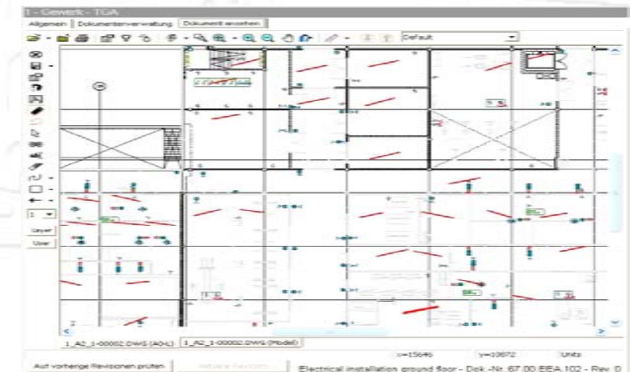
1 - Gewerk - TGA
Allgemein | Dokumentenverwaltung | Dokument ansehen
Default
1
Layer
User
1_A2_1-00002.DWG (A0-L) | 1_A2_1-00002.DWG (Modell)
x=15646 y=10672 Units
Auf vorherige Revisionen prüfen
Electrical installation ground floor - Dok.-Nr. 67.00.EEA.102 - Rev. 0